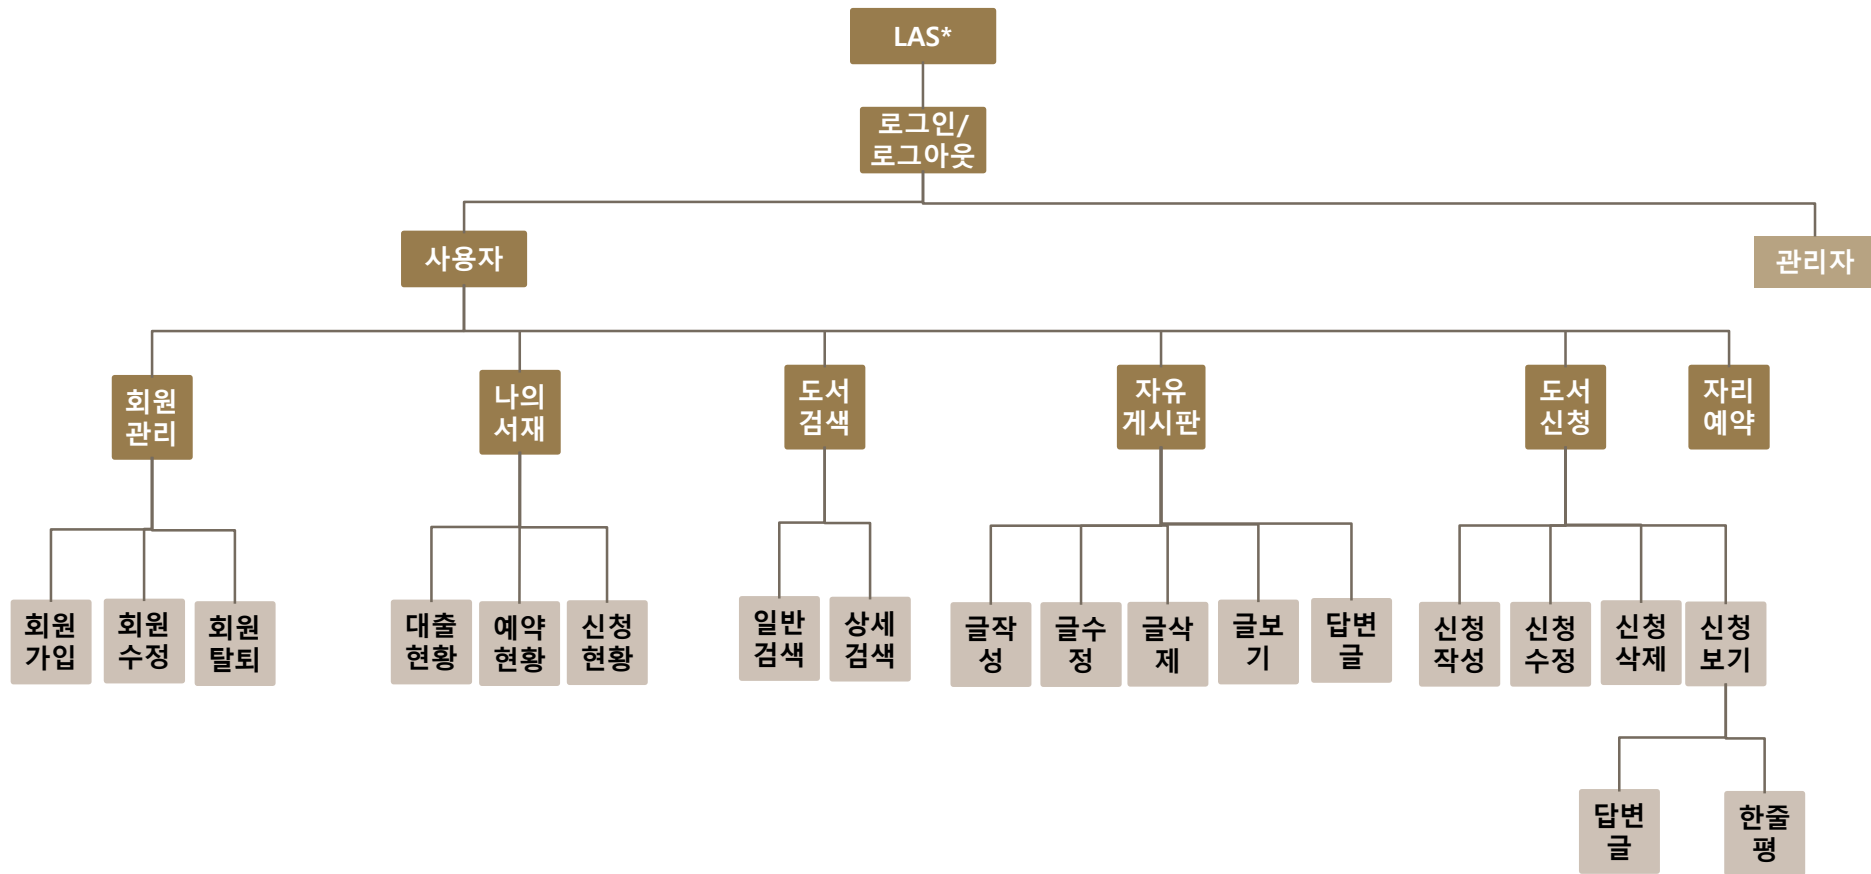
LAS*

로그인/ 로그아웃

사용자

관리자

회원 관리

회원 가입

회원 수정

회원 탈퇴

나의 서재

대출 현황

예약 현황

신청 현황

도서 검색

일반 검색

상세 검색

자유 게시판

글작성

글수정

글삭제

글보기

답변글

도서 신청

신청 작성

신청 수정

신청 삭제

신청 보기

답변글

한줄평

자리 예약